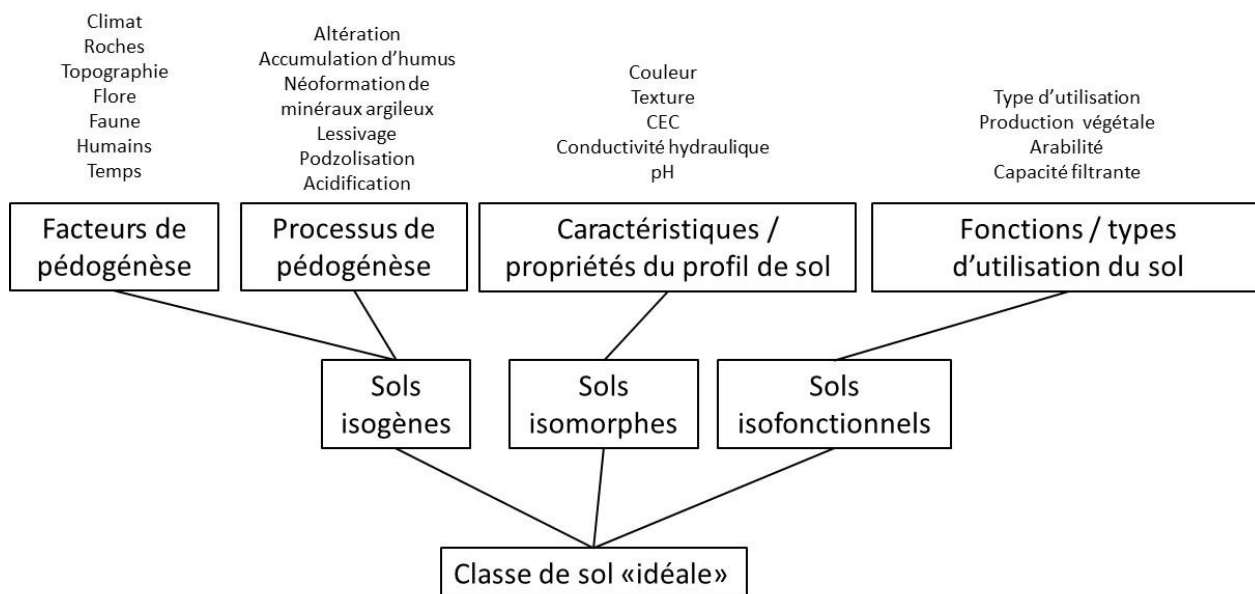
Climat
Roches
Topographie
Flore
Faune
Humains
Temps

Facteurs de pédogénèse

Altération
Accumulation d'humus
Néoformation de minéraux argileux
Lessivage
Podzolisation
Acidification

Processus de pédogénèse

Couleur
Texture
CEC
Conductivité hydraulique
pH

Caractéristiques / propriétés du profil de sol

Type d'utilisation
Production végétale
Arabilité
Capacité filtrante

Fonctions / types d'utilisation du sol

Sols isogènes

Sols isomorphes

Sols isofonctionnels

Classe de sol «idéale»